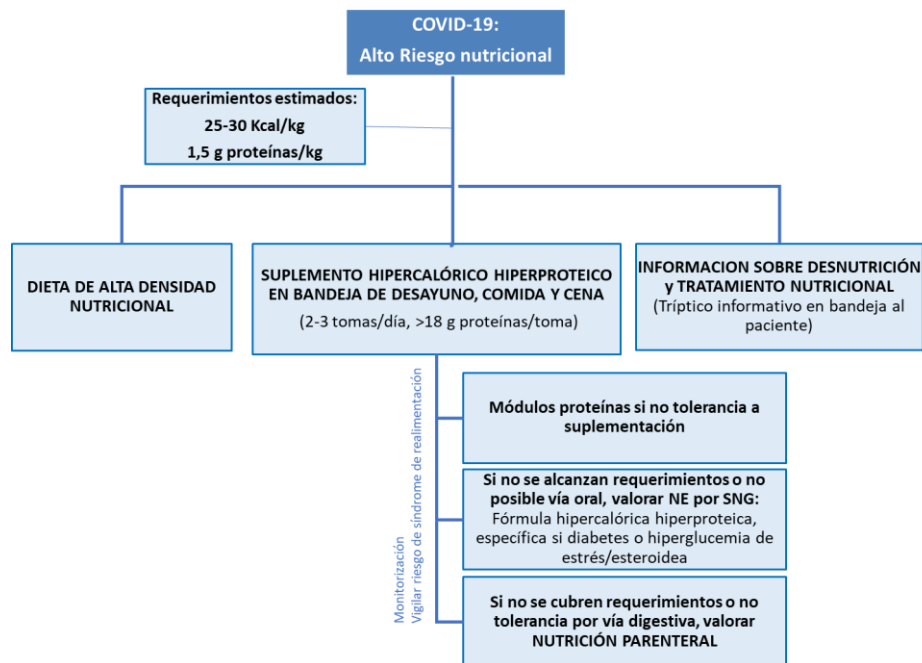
COVID-19:
Alto Riesgo nutricional

Requerimientos estimados:
25-30 Kcal/kg
1,5 g proteínas/kg

DIETA DE ALTA DENSIDAD NUTRICIONAL

SUPLEMENTO HIPERCALÓRICO HIPERPROTEICO EN BANDEJA DE DESAYUNO, COMIDA Y CENA
(2-3 tomas/día, >18 g proteínas/toma)

INFORMACION SOBRE DESNUTRICIÓN y TRATAMIENTO NUTRICIONAL
(Tríptico informativo en bandeja al paciente)

Monitorización
Vigilar riesgo de síndrome de realimentación

Módulos proteínas si no tolerancia a suplementación

Si no se alcanzan requerimientos o no posible vía oral, valorar NE por SNG:
Fórmula hipercalórica hiperproteica, específica si diabetes o hiperglucemia de estrés/esteroidea

Si no se cubren requerimientos o no tolerancia por vía digestiva, valorar NUTRICIÓN PARENTERAL